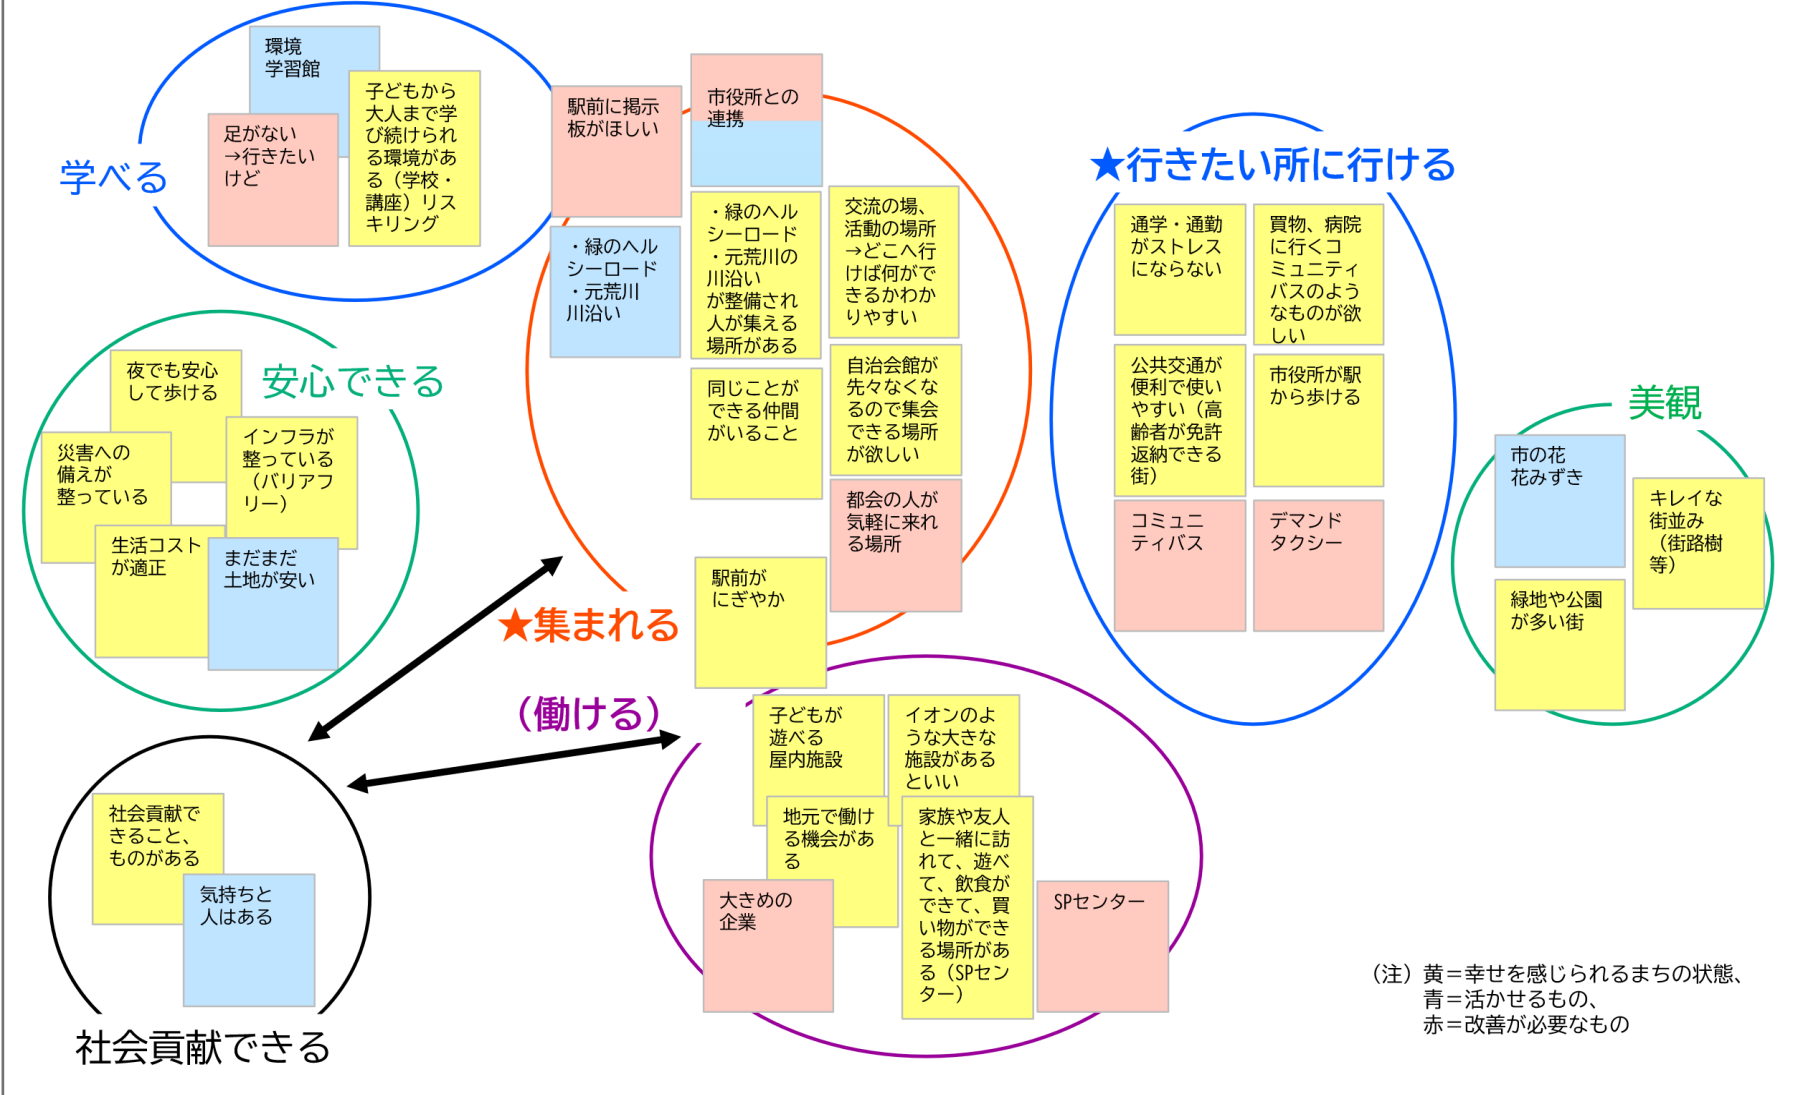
学べる

環境学習館

足がない→行きたいけど

子どもから大人まで学び続けられる環境がある（学校・講座）リスキリング

駅前に掲示板がほしい

市役所との連携

・緑のヘルシーロード
・元荒川川沿い

・緑のヘルシーロード
・元荒川の川沿いが整備され人が集える場所がある

交流の場、活動の場所→どこへ行けば何ができるかわかりやすい

同じことができる仲間がいること

自治会館が先々なくなるので集会できる場所が欲しい

都会の人が気軽に来れる場所

駅前がにぎやか

★集まれる

★行きたい所に行ける

通学・通勤がストレスにならない

買物、病院に行くコミュニティバスのようなものが欲しい

公共交通が便利で使いやすい（高齢者が免許返納できる街）

市役所が駅から歩ける

コミュニティバス

デマンドタクシー

美観

市の花花みずき

キレイな街並み（街路樹等）

緑地や公園が多い街

安心できる

夜でも安心して歩ける

災害への備えが整っている

インフラが整っている（バリアフリー）

生活コストが適正

まだまだ土地が安い

（働ける）

子どもが遊べる屋内施設

イオンのような大きな施設があるといい

地元で働ける機会がある

家族や友人と一緒に訪れて、遊べて、飲食ができて、買い物ができる場所がある（SPセンター）

大きめの企業

SPセンター

社会貢献できること、ものがある

気持ちと人はある

社会貢献できる

（注）黄＝幸せを感じられるまちの状態、
青＝活かせるもの、
赤＝改善が必要なもの